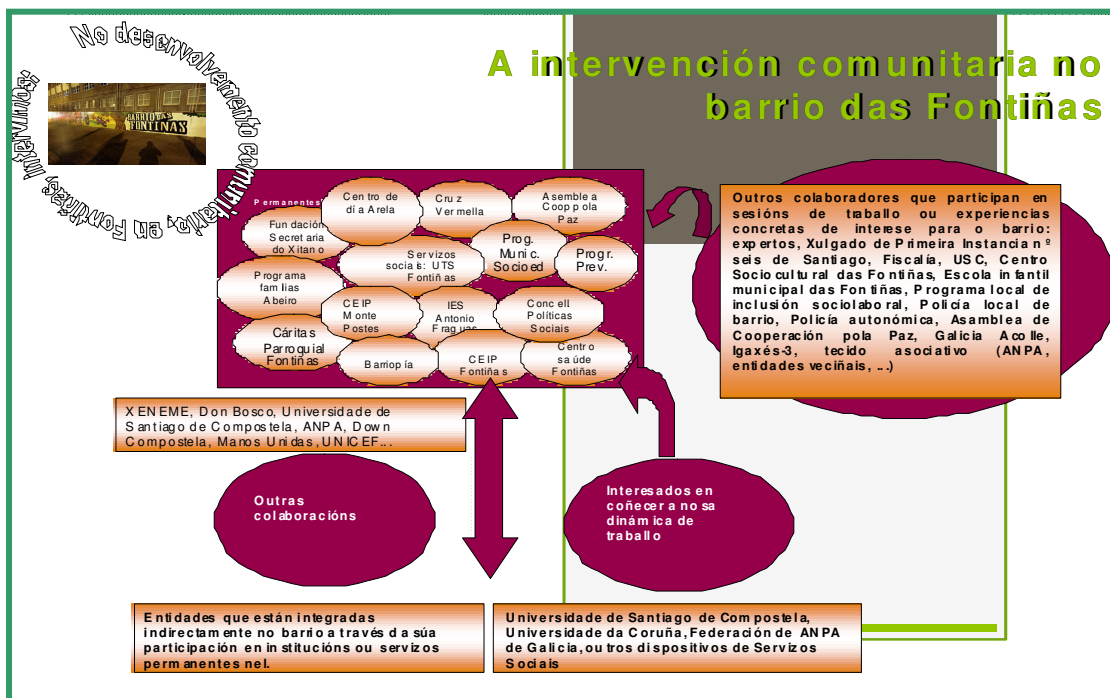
No desenvolvemento comunitario, en Fontiñas, intervimos!

BARRIO DAS FONTIÑAS

A intervención comunitaria no barrio das Fontiñas

Permanentes

Centro de día Arela

Cruz Vermella

Asemblea Coop pola Paz

Fundación Secretaria do Xitano

Servizos sociais: UTS Fontiñas

Prog. Munic. Socioed

Progr. Prev.

Programa familias Abeiro

CEIP Monte Postes

IES Antonio Fraguas

Concell Políticas Sociais

Cáritas Parroquial Fontiñas

Barriopía

CEIP Fontiñas

Centro saúde Fontiñas

Outros colaboradores que participan en sesións de traballo ou experiencias concretas de interese para o barrio: expertos, Xulgado de Primeira Instancia nº seis de Santiago, Fiscalía, USC, Centro Sociocultural das Fontiñas, Escola infantil municipal das Fontiñas, Programa local de inclusión sociolaboral, Policía local de barrio, Policía autonómica, Asamblea de Cooperación pola Paz, Galicia Acolle, Igaxés-3, tecido asociativo (ANPA, entidades veciñais, ...)

XENEME, Don Bosco, Universidade de Santiago de Compostela, ANPA, Down Compostela, Manos Unidas, UNICEF...

Outras colaboracións

Interesados en coñecer a nosa dinámica de traballo

Entidades que están integradas indirectamente no barrio a través da súa participación en institucións ou servizos permanentes nel.

Universidade de Santiago de Compostela, Universidade da Coruña, Federación de ANPA de Galicia, outros dispositivos de Servizos Sociais